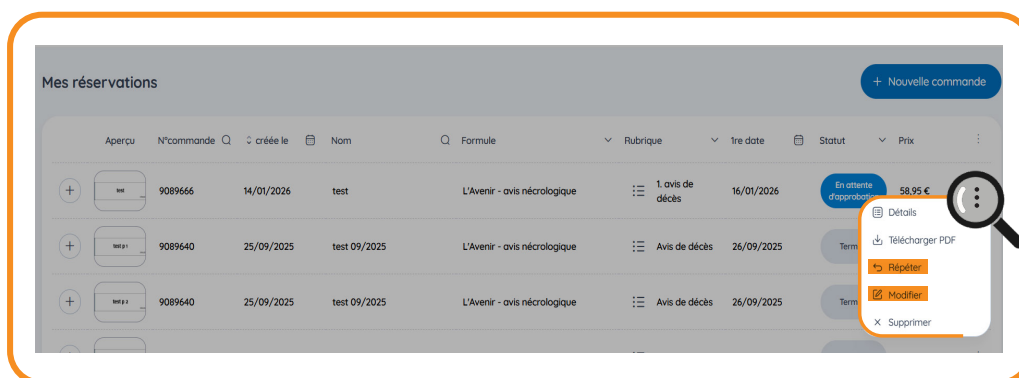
Mes réservations

+ Nouvelle commande

| | Aperçu | N°commande | créée le | Nom | Formule | Rubrique | 1re date | Statut | Prix |
|---|---|---|---|---|---|---|---|---|---|
| + | test | 9089666 | 14/01/2026 | test | L'Avenir - avis nécrologique | 1. avis de décès | 16/01/2026 | En attente d'approbation | 58,95 € |
| + | test p 1 | 9089640 | 25/09/2025 | test 09/2025 | L'Avenir - avis nécrologique | Avis de décès | 26/09/2025 | Term | |
| + | test p 2 | 9089640 | 25/09/2025 | test 09/2025 | L'Avenir - avis nécrologique | Avis de décès | 26/09/2025 | Term | |

Détails
Télécharger PDF
Répéter
Modifier
Supprimer